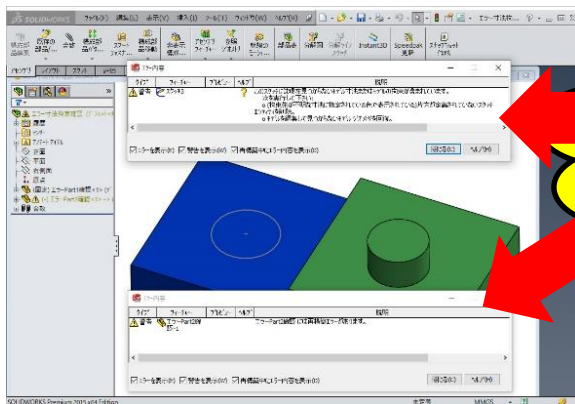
SOLIDWORKS ファイル(F) 編集(E) 表示(V) 挿入(I) ツール(T) ウィンドウ(W) ヘルプ(H)

エラー内容

タイプ フィーチャー プレビュー ヘルプ 説明

警告 スケッチ3

ヘルプ

閉じる(C) ヘルプ(H)

エラーを表示(E) 警告を表示(W) 再構築後にエラー内容を表示(D)

エラー内容

タイプ フィーチャー プレビュー ヘルプ 説明

警告 エラーPart1

エラーPart1組立にて再構築エラーが発生します。

エラーを表示(E) 警告を表示(W) 再構築後にエラー内容を表示(D)

閉じる(C) ヘルプ(H)

SOLIDWORKS Premium 2015 x64 Edition

MMGS